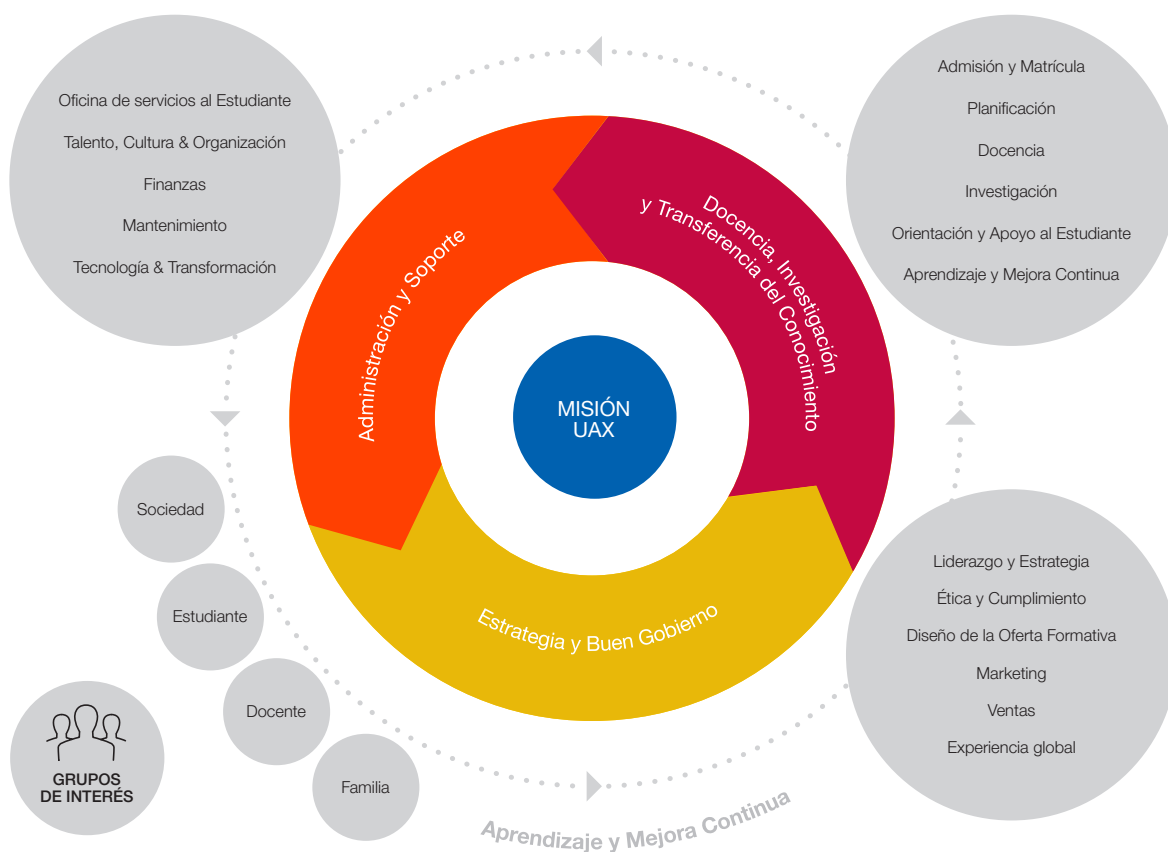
Oficina de servicios al Estudiante

Talento, Cultura & Organización

Finanzas

Mantenimiento

Tecnología & Transformación

Admisión y Matrícula

Planificación

Docencia

Investigación

Orientación y Apoyo al Estudiante

Aprendizaje y Mejora Continua

Administración y Soporte

Docencia, Investigación y Transferencia del Conocimiento

MISIÓN UAX

Estrategia y Buen Gobierno

Sociedad

Estudiante

Docente

Familia

GRUPOS DE INTERÉS

Liderazgo y Estrategia

Ética y Cumplimiento

Diseño de la Oferta Formativa

Marketing

Ventas

Experiencia global

Aprendizaje y Mejora Continua